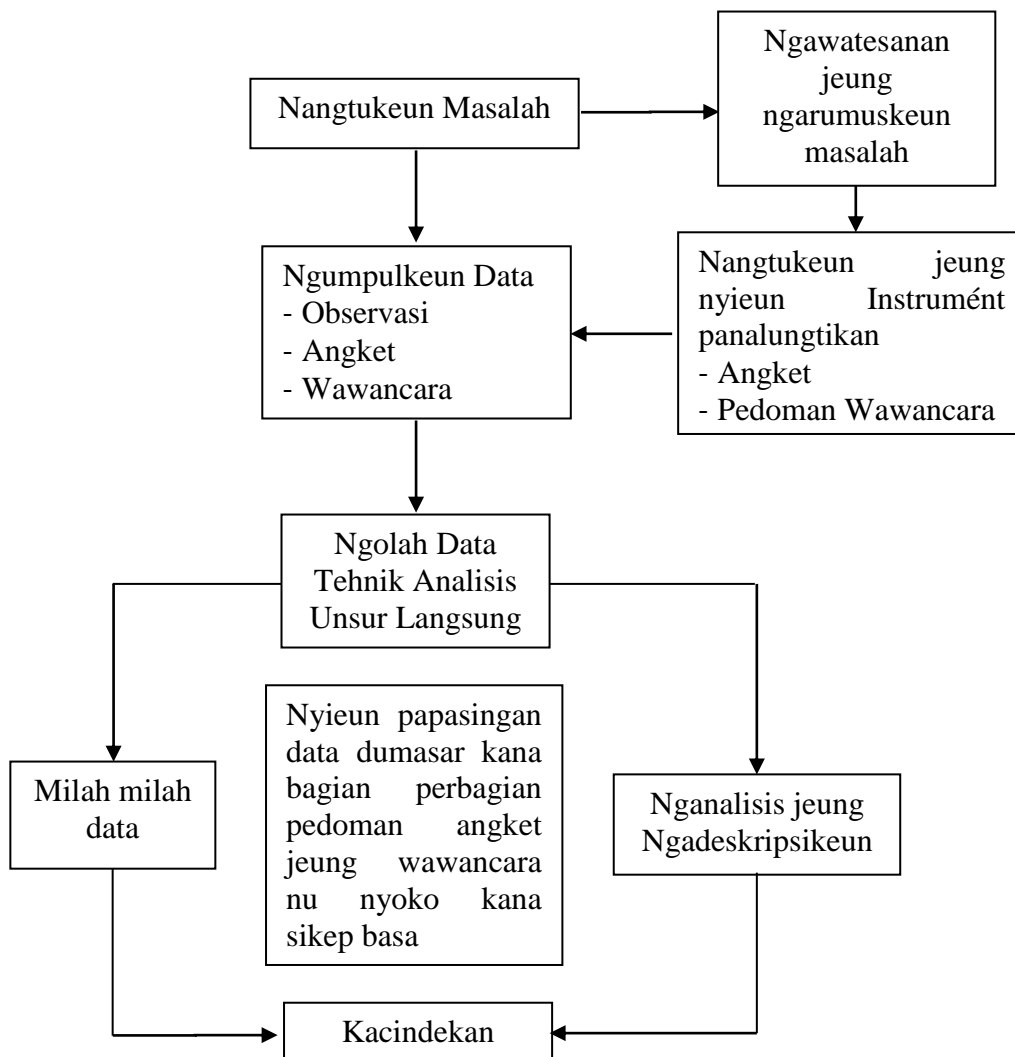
Nangtukeun Masalah

Ngawatesanan jeung ngarumuskeun masalah

Ngumpulkeun Data
- Observasi
- Angket
- Wawancara

Nangtukeun jeung nyieun Instrumént panalungtikan
- Angket
- Pedoman Wawancara

Ngolah Data Tehnik Analisis Unsur Langsung

Milah milah data

Nyieun papasingan data dumasar kana bagian perbagian pedoman angket jeung wawancara nu nyoko kana sikep basa

Nganalisis jeung Ngadeskripsikeun

Kacindekan